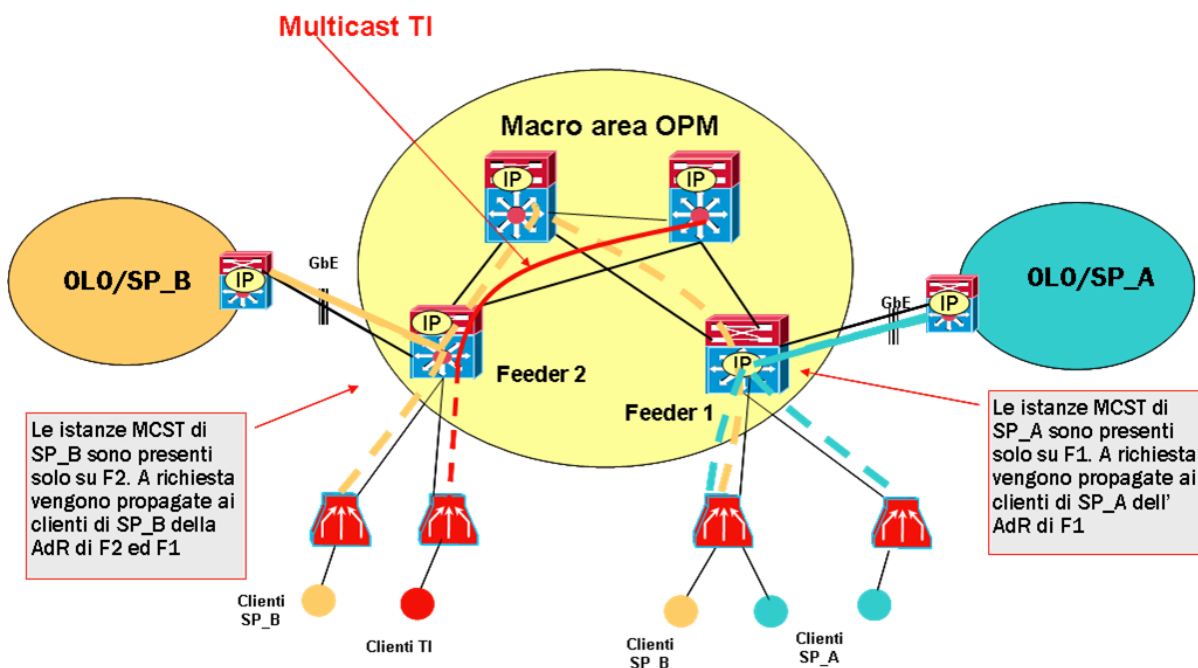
Multicast TI

Macro area OPM

IP

IP

OLO/SP_B

IP

GbE

IP

Feeder 2

IP

Feeder 1

GbE

IP

OLO/SP_A

Le istanze MCST di SP_B sono presenti solo su F2. A richiesta vengono propagate ai clienti di SP_B della AdR di F2 ed F1

Le istanze MCST di SP_A sono presenti solo su F1. A richiesta vengono propagate ai clienti di SP_A dell' AdR di F1

Clienti SP_B

Clienti TI

Clienti SP_B

Clienti SP_A